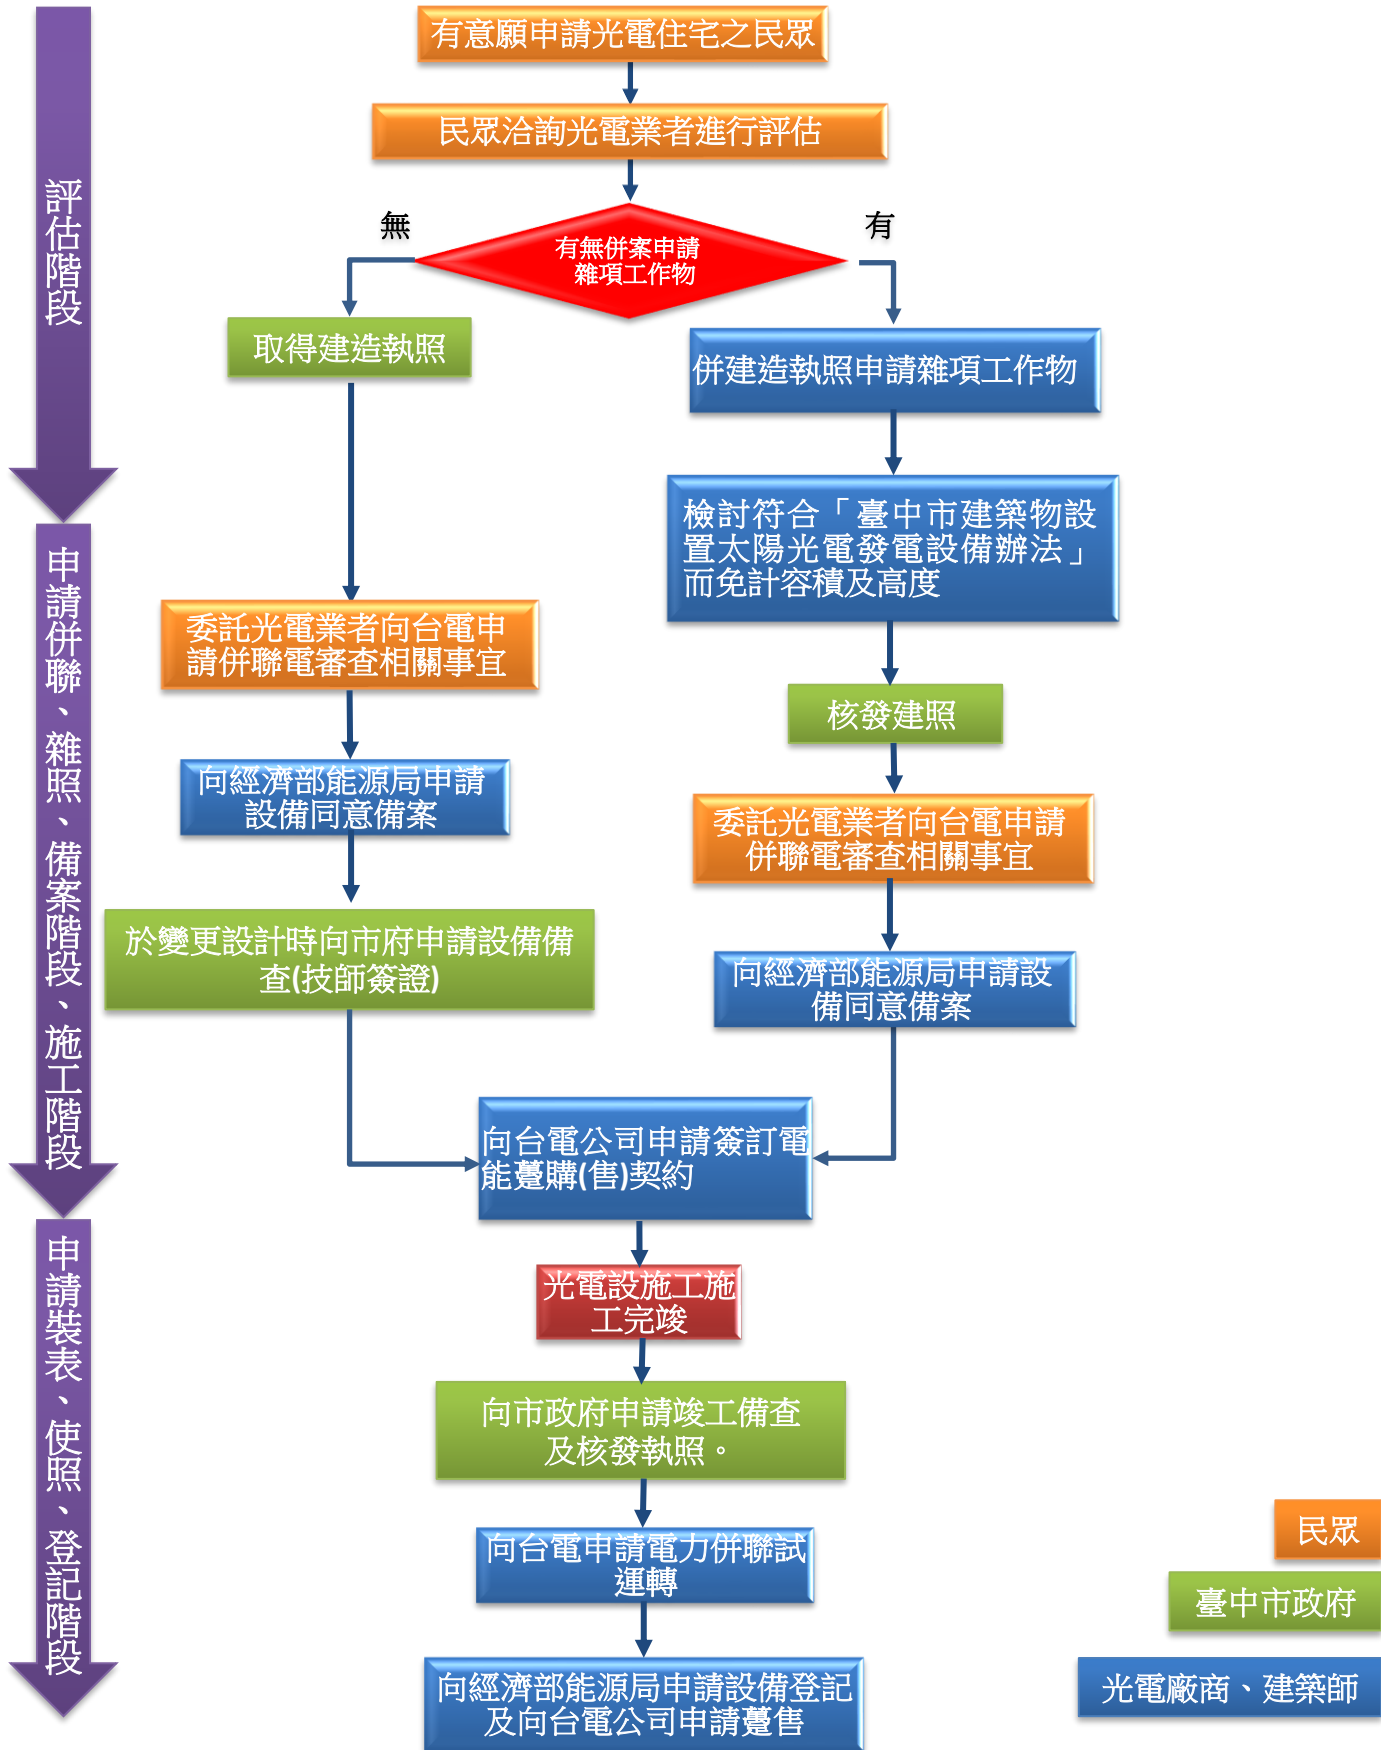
評估階段

有意願申請光電住宅之民眾

民眾洽詢光電業者進行評估

無

有無併案申請雜項工作物

有

取得建造執照

併建造執照申請雜項工作物

檢討符合「臺中市建築物設置太陽光電發電設備辦法」而免計容積及高度

申請併聯、雜照、備案階段、施工階段

委託光電業者向台電申請併聯電審查相關事宜

核發建照

向經濟部能源局申請設備同意備案

委託光電業者向台電申請併聯電審查相關事宜

於變更設計時向市府申請設備備查(技師簽證)

向經濟部能源局申請設備同意備案

向台電公司申請簽訂電能躉購(售)契約

申請裝表、使照、登記階段

光電設施工施工完竣

向市政府申請竣工備查及核發執照。

向台電申請電力併聯試運轉

向經濟部能源局申請設備登記及向台電公司申請躉售

民眾

臺中市政府

光電廠商、建築師